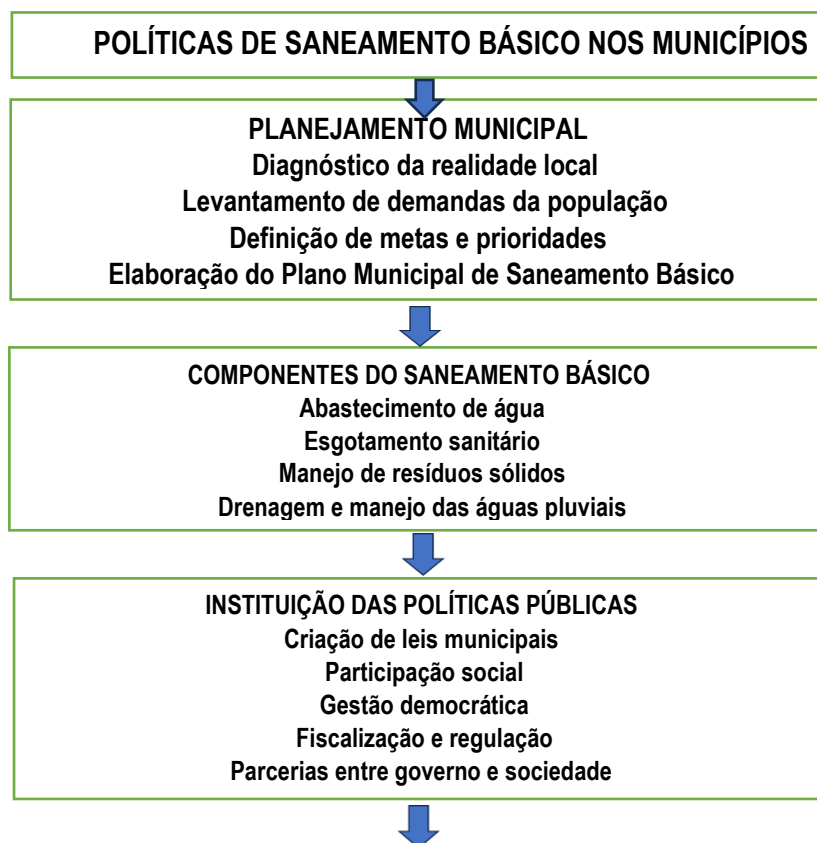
POLÍTICAS DE SANEAMENTO BÁSICO NOS MUNICÍPIOS

PLANEJAMENTO MUNICIPAL
Diagnóstico da realidade local
Levantamento de demandas da população
Definição de metas e prioridades
Elaboração do Plano Municipal de Saneamento Básico

COMPONENTES DO SANEAMENTO BÁSICO
Abastecimento de água
Esgotamento sanitário
Manejo de resíduos sólidos
Drenagem e manejo das águas pluviais

INSTITUIÇÃO DAS POLÍTICAS PÚBLICAS
Criação de leis municipais
Participação social
Gestão democrática
Fiscalização e regulação
Parcerias entre governo e sociedade